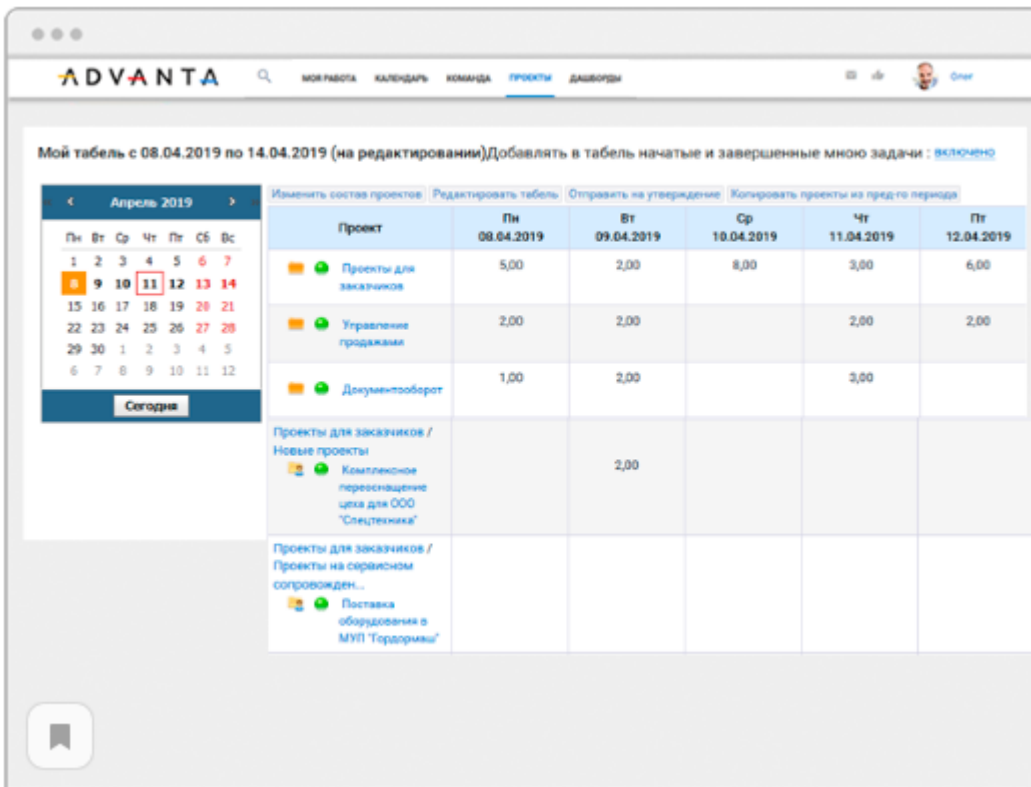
ADVANTA

МОЯ РАБОТА КАЛЕНДАРЬ КОМАНДА ПРОЕКТЫ ДАШБОРДЫ

Олег

Мой табель с 08.04.2019 по 14.04.2019 (на редактировании)Добавлять в табель начатые и завершенные мною задачи : включено

Апрель 2019

| Пн | Вт | Ср | Чт | Пт | Сб | Вс |
|---|---|---|---|---|---|---|
| 1 | 2 | 3 | 4 | 5 | 6 | 7 |
| 8 | 9 | 10 | 11 | 12 | 13 | 14 |
| 15 | 16 | 17 | 18 | 19 | 20 | 21 |
| 22 | 23 | 24 | 25 | 26 | 27 | 28 |
| 29 | 30 | 1 | 2 | 3 | 4 | 5 |
| 6 | 7 | 8 | 9 | 10 | 11 | 12 |

Сегодня

Изменить состав проектов Редактировать табель Отправить на утверждение Копировать проекты из пред-го периода

| Проект | Пн 08.04.2019 | Вт 09.04.2019 | Ср 10.04.2019 | Чт 11.04.2019 | Пт 12.04.2019 |
|---|---|---|---|---|---|
| Проекты для заказчиков | 5,00 | 2,00 | 8,00 | 3,00 | 6,00 |
| Управление продажами | 2,00 | 2,00 | | 2,00 | 2,00 |
| Документооборот | 1,00 | 2,00 | | 3,00 | |
| Проекты для заказчиков / Новые проекты Комплексное переоснащение цеха для ООО "Спецтехника" | | 2,00 | | | |
| Проекты для заказчиков / Проекты на сервисном сопровожден... Поставка оборудования в МУП "Гордормаш" | | | | | |